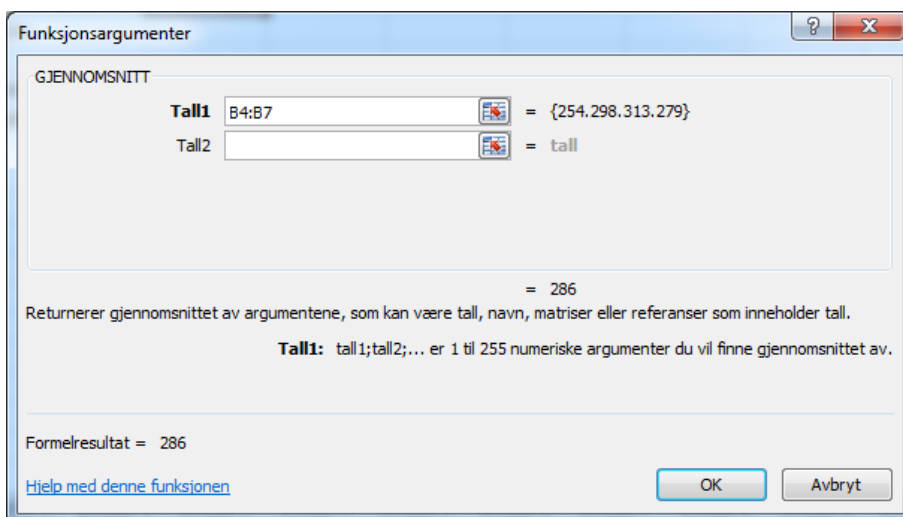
Funksjonsargumenter

?

X

GJENNOMSNITT

Tall1 B4:B7 = {254.298.313.279}

Tall2 = tall

= 286

Returnerer gjennomsnittet av argumentene, som kan være tall, navn, matriser eller referanser som inneholder tall.

Tall1: tall1;tall2;... er 1 til 255 numeriske argumenter du vil finne gjennomsnittet av.

Formelresultat = 286

Hjelp med denne funksjonen

OK

Avbryt